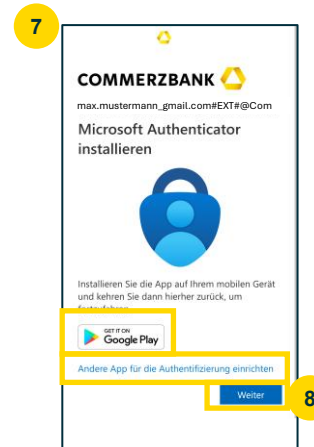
7

COMMERZBANK

max.mustermann_gmail.com#EXT#@Com

Microsoft Authenticator installieren

Installieren Sie die App auf Ihrem mobilen Gerät und kehren Sie dann hierher zurück, um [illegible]

GET IT ON
Google Play

Andere App für die Authentifizierung einrichten

Weiter

8